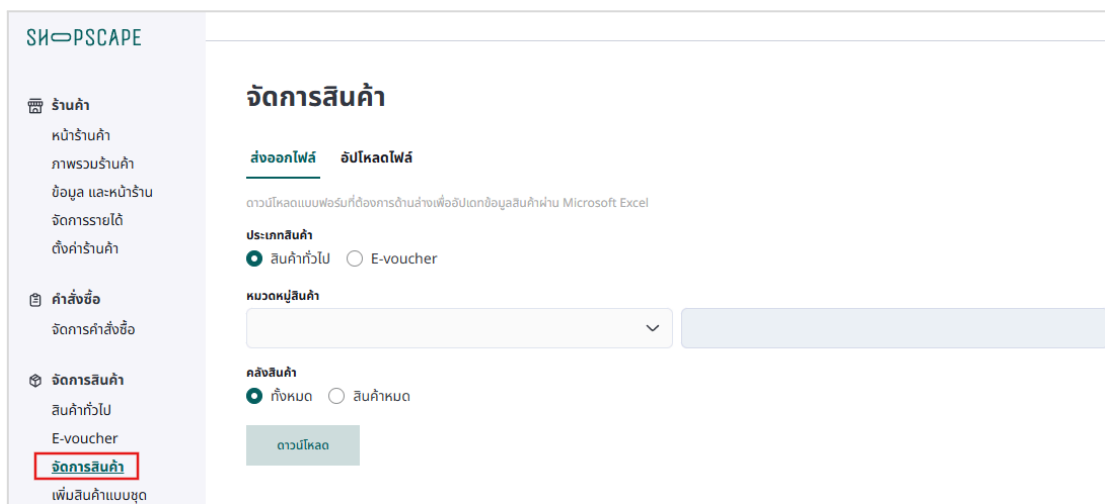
SHOPSCAPE

ร้านค้า
หน้าร้านค้า
ภาพรวมร้านค้า
ข้อมูล และหน้าร้าน
จัดการรายได้
ตั้งค่าร้านค้า

คำสั่งซื้อ
จัดการคำสั่งซื้อ

จัดการสินค้า
สินค้าทั่วไป
E-voucher
จัดการสินค้า
เพิ่มสินค้าแบบชุด

จัดการสินค้า

ส่งออกไฟล์ อัปโหลดไฟล์

ดาวน์โหลดแบบฟอร์มที่ต้องการด้านล่างเพื่ออัปเดทข้อมูลสินค้าผ่าน Microsoft Excel

ประเภทสินค้า
สินค้าทั่วไป E-voucher

หมวดหมู่สินค้า

คลังสินค้า
ทั้งหมด สินค้าหมด

ดาวน์โหลด